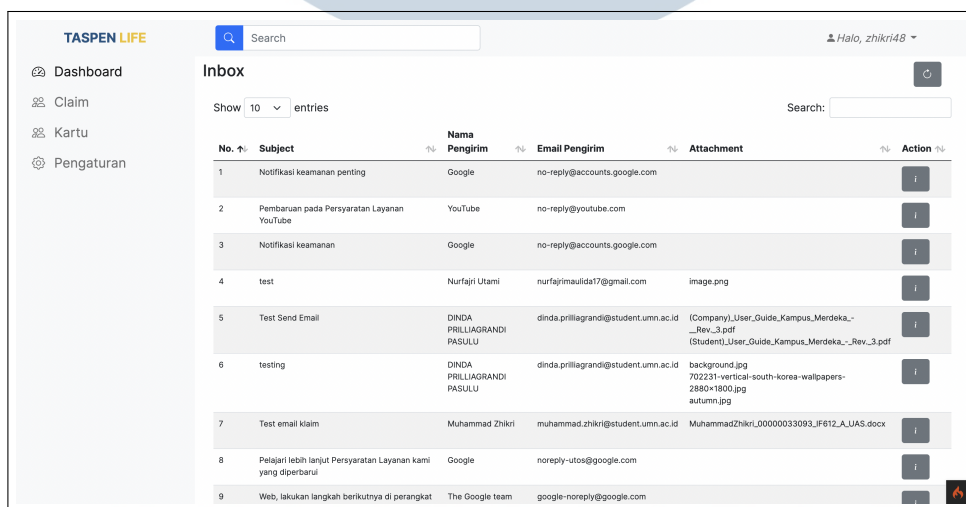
TASPEN LIFE

Search

Halo, zhikri48

Dashboard
Claim
Kartu
Pengaturan

Inbox

Show 10 entries

Search:

| No. | Subject | Nama Pengirim | Email Pengirim | Attachment | Action |
|---|---|---|---|---|---|
| 1 | Notifikasi keamanan penting | Google | no-reply@accounts.google.com | | i |
| 2 | Pembaruan pada Persyaratan Layanan YouTube | YouTube | no-reply@youtube.com | | i |
| 3 | Notifikasi keamanan | Google | no-reply@accounts.google.com | | i |
| 4 | test | Nurfajri Utami | nurfajrimaulida17@gmail.com | image.png | i |
| 5 | Test Send Email | DINDA PRILLIAGRANDI PASULU | dinda.prilliagrandi@student.umn.ac.id | (Company)_User_Guide_Kampus_Merdeka_-__Rev._3.pdf (Student)_User_Guide_Kampus_Merdeka_-_Rev._3.pdf | i |
| 6 | testing | DINDA PRILLIAGRANDI PASULU | dinda.prilliagrandi@student.umn.ac.id | background.jpg 702231-vertical-south-korea-wallpapers-2880×1800.jpg autumn.jpg | i |
| 7 | Test email klaim | Muhammad Zhikri | muhammad.zhikri@student.umn.ac.id | MuhammadZhikri_00000033093_IF612_A_UAS.docx | i |
| 8 | Pelajari lebih lanjut Persyaratan Layanan kami yang diperbarui | Google | noreply-utos@google.com | | i |
| 9 | Web, lakukan langkah berikutnya di perangkat | The Google team | google-noreply@google.com | | |